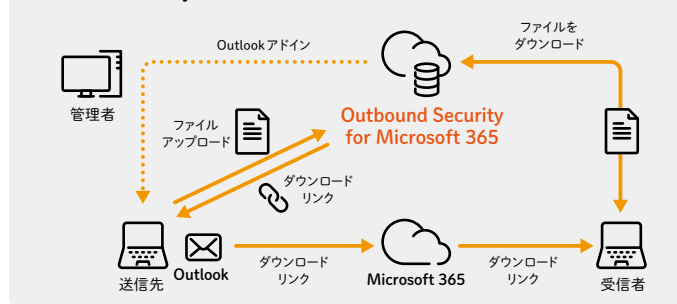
Outlookアドイン

ファイルを
ダウンロード

管理者

Outbound Security
for Microsoft 365

ファイル
アップロード

ダウンロード
リンク

送信先

Outlook

ダウンロード
リンク

Microsoft 365

ダウンロード
リンク

受信者